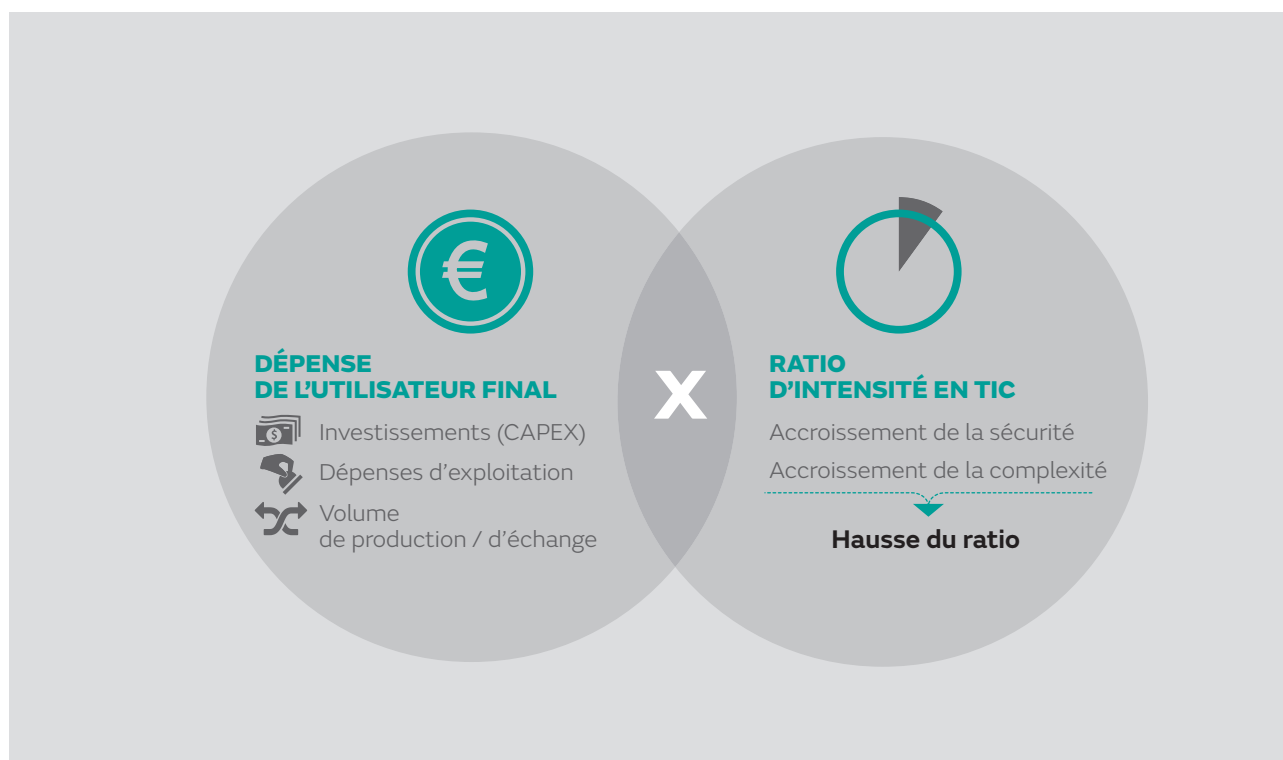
€

DÉPENSE
DE L'UTILISATEUR FINAL

Investissements (CAPEX)

Dépenses d'exploitation

Volume
de production / d'échange

X

RATIO
D'INTENSITÉ EN TIC

Accroissement de la sécurité

Accroissement de la complexité

Hausse du ratio